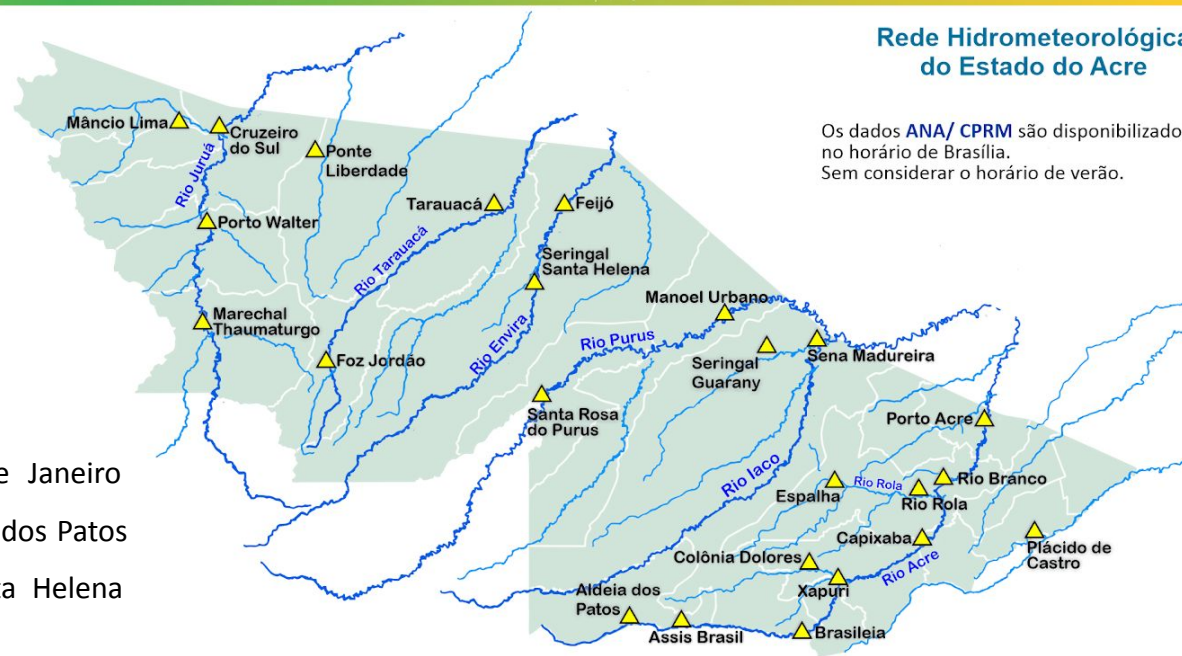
Rede Hidrometeorológica
do Estado do Acre

Os dados ANA/ CPRM são disponibilizados
no horário de Brasília.
Sem considerar o horário de verão.

Mâncio Lima
Cruzeiro do Sul
Rio Juruá
Ponte Liberdade
Tarauacá
Feijó
Porto Walter
Rio Tarauacá
Seringal Santa Helena
Marechal Thaumaturgo
Manoel Urbano
Foz Jordão
Rio Envira
Rio Purus
Seringal Guarany
Sena Madureira
Santa Rosa do Purus
Porto Acre
Rio Iaco
Espalha
Rio Rola
Rio Rola
Rio Branco
Capixaba
Plácido de Castro
Colônia Dolores
Xapuri
Rio Acre
Aldeia dos Patos
Assis Brasil
Brasileia

e Janeiro
dos Patos
a Helena